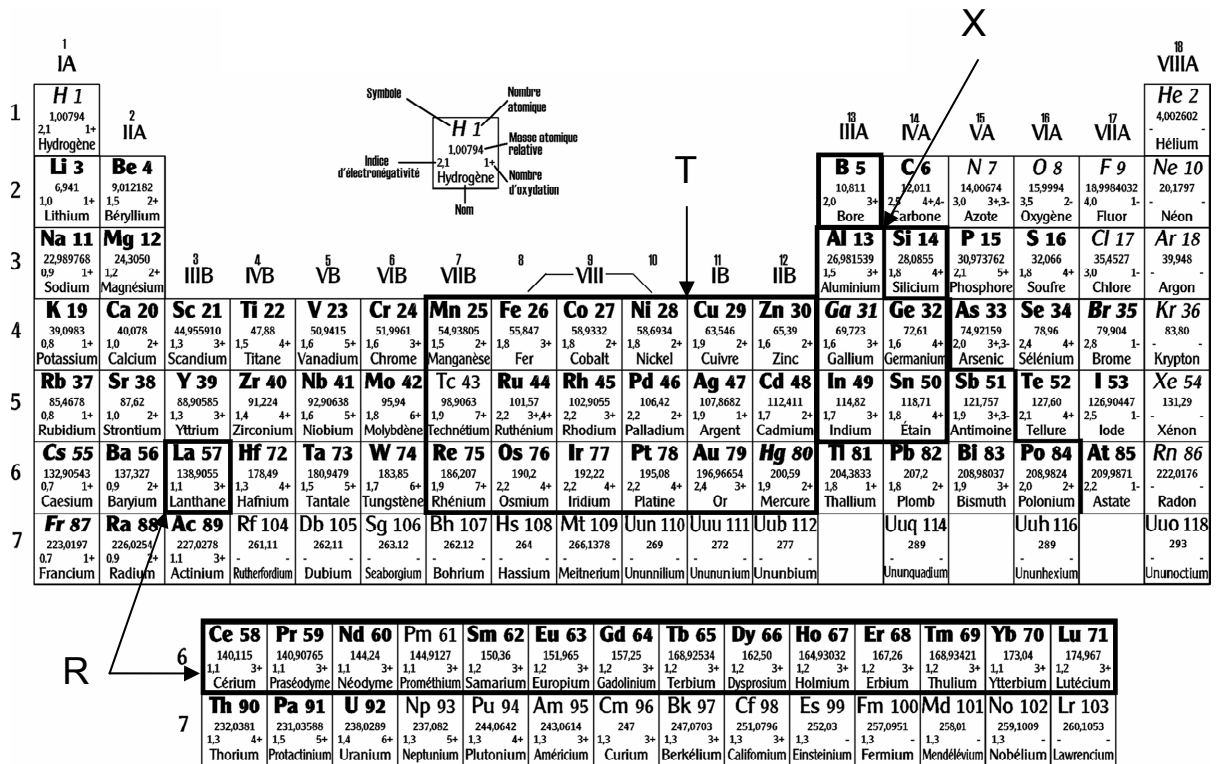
X

T

R

1 IA

18 VIIIA

2 IIA

13 IIIA 14 IVA 15 VA 16 VIA 17 VIIA

3 IIIB 4 IVB 5 VB 6 VIB 7 VIIB 8 9 VIII 10 11 IB 12 IIB

Symbole — Nombre atomique — Masse atomique relative — Indice d'électronégativité — Nombre d'oxydation — Nom

H 1, 1,00794, 2,1, 1+, Hydrogène

| | 1 | 2 | 3 | 4 | 5 | 6 | 7 | 8 | 9 | 10 | 11 | 12 | 13 | 14 | 15 | 16 | 17 | 18 |
|---|---|---|---|---|---|---|---|---|---|---|---|---|---|---|---|---|---|---|
| 1 | H 1 1,00794 2,1 1+ Hydrogène | | | | | | | | | | | | | | | | | He 2 4,002602 Hélium |
| 2 | Li 3 6,941 1,0 1+ Lithium | Be 4 9,012182 1,5 2+ Béryllium | | | | | | | | | | | B 5 10,811 2,0 3+ Bore | C 6 12,011 2,5 4+,4- Carbone | N 7 14,00674 3,0 3+,3- Azote | O 8 15,9994 3,5 2- Oxygène | F 9 18,9984032 4,0 1- Fluor | Ne 10 20,1797 Néon |
| 3 | Na 11 22,989768 0,9 1+ Sodium | Mg 12 24,3050 1,2 2+ Magnésium | | | | | | | | | | | Al 13 26,981539 1,5 3+ Aluminium | Si 14 28,0855 1,8 4+ Silicium | P 15 30,973762 2,1 5+ Phosphore | S 16 32,066 1,8 4+ Soufre | Cl 17 35,4527 3,0 1- Chlore | Ar 18 39,948 Argon |
| 4 | K 19 39,0983 0,8 1+ Potassium | Ca 20 40,078 1,0 2+ Calcium | Sc 21 44,955910 1,3 3+ Scandium | Ti 22 47,88 1,5 4+ Titane | V 23 50,9415 1,6 5+ Vanadium | Cr 24 51,9961 1,6 3+ Chrome | Mn 25 54,93805 1,5 2+ Manganèse | Fe 26 55,847 1,8 3+ Fer | Co 27 58,9332 1,8 2+ Cobalt | Ni 28 58,6934 1,8 2+ Nickel | Cu 29 63,546 1,9 2+ Cuivre | Zn 30 65,39 1,6 2+ Zinc | Ga 31 69,723 1,6 3+ Gallium | Ge 32 72,61 1,6 4+ Germanium | As 33 74,92159 2,0 3+,3- Arsenic | Se 34 78,96 2,4 4+ Sélénium | Br 35 79,904 2,8 1- Brome | Kr 36 83,80 Krypton |
| 5 | Rb 37 85,4678 0,8 1+ Rubidium | Sr 38 87,62 1,0 2+ Strontium | Y 39 88,90585 1,3 3+ Yttrium | Zr 40 91,224 1,4 4+ Zirconium | Nb 41 92,90638 1,6 5+ Niobium | Mo 42 95,94 1,8 6+ Molybdène | Tc 43 98,9063 1,9 7+ Technétium | Ru 44 101,57 2,2 3+,4+ Ruthénium | Rh 45 102,9055 2,2 3+ Rhodium | Pd 46 106,42 2,2 2+ Palladium | Ag 47 107,8682 1,9 1+ Argent | Cd 48 112,411 1,7 2+ Cadmium | In 49 114,82 1,7 3+ Indium | Sn 50 118,71 1,8 4+ Étain | Sb 51 121,757 1,9 3+,3- Antimoine | Te 52 127,60 2,1 4+ Tellure | I 53 126,90447 2,5 1- Iode | Xe 54 131,29 Xénon |
| 6 | Cs 55 132,90543 0,7 1+ Caesium | Ba 56 137,327 0,9 2+ Baryium | La 57 138,9055 1,1 3+ Lanthane | Hf 72 178,49 1,3 4+ Hafnium | Ta 73 180,9479 1,5 5+ Tantale | W 74 183,85 1,7 6+ Tungstène | Re 75 186,207 1,9 7+ Rhénium | Os 76 190,2 2,2 4+ Osmium | Ir 77 192,22 2,2 4+ Iridium | Pt 78 195,08 2,2 4+ Platine | Au 79 196,96654 2,4 3+ Or | Hg 80 200,59 1,9 2+ Mercure | Tl 81 204,3833 1,8 1+ Thallium | Pb 82 207,2 1,8 2+ Plomb | Bi 83 208,98037 1,9 3+ Bismuth | Po 84 208,9824 2,0 2+ Polonium | At 85 209,9871 2,2 1- Astate | Rn 86 222,0176 Radon |
| 7 | Fr 87 223,0197 0,7 1+ Francium | Ra 88 226,0254 0,9 2+ Radium | Ac 89 227,0278 1,1 3+ Actinium | Rf 104 261,11 Rutherfordium | Db 105 262,11 Dubium | Sg 106 263,12 Seaborgium | Bh 107 262,12 Bohrium | Hs 108 264 Hassium | Mt 109 266,1378 Meitnerium | Uun 110 269 Ununnilium | Uuu 111 272 Unununium | Uub 112 277 Ununbium | | Uuq 114 289 Ununquadium | | Uuh 116 289 Ununhexium | | Uuo 118 293 Ununoctium |

| | | | | | | | | | | | | | | |
|---|---|---|---|---|---|---|---|---|---|---|---|---|---|---|
| 6 | Ce 58 140,115 1,1 3+ Cérium | Pr 59 140,90765 1,1 3+ Praséodyme | Nd 60 144,24 1,1 3+ Néodyme | Pm 61 144,9127 1,1 3+ Prométhium | Sm 62 150,36 1,1 3+ Samarium | Eu 63 151,965 1,1 3+ Europium | Gd 64 157,25 1,2 3+ Gadolinium | Tb 65 168,92534 1,2 3+ Terbium | Dy 66 162,50 1,2 3+ Dysprosium | Ho 67 164,93032 1,2 3+ Holmium | Er 68 167,26 1,2 3+ Erbium | Tm 69 168,93421 1,2 3+ Thulium | Yb 70 173,04 1,1 3+ Ytterbium | Lu 71 174,967 1,2 3+ Lutécium |
| 7 | Th 90 232,0381 1,3 4+ Thorium | Pa 91 231,03588 1,5 5+ Protactinium | U 92 238,0289 1,4 6+ Uranium | Np 93 237,082 1,3 5+ Neptunium | Pu 94 244,0642 1,3 4+ Plutonium | Am 95 243,0614 1,3 3+ Américium | Cm 96 247 1,3 3+ Curium | Bk 97 247,0703 1,3 3+ Berkélium | Cf 98 251,0796 1,3 3+ Californium | Es 99 252,03 1,3 Einsteinium | Fm 100 257,0951 1,3 Fermium | Md 101 258,01 1,3 Mendélévium | No 102 259,1009 1,3 Nobélium | Lr 103 260,1053 Lawrencium |